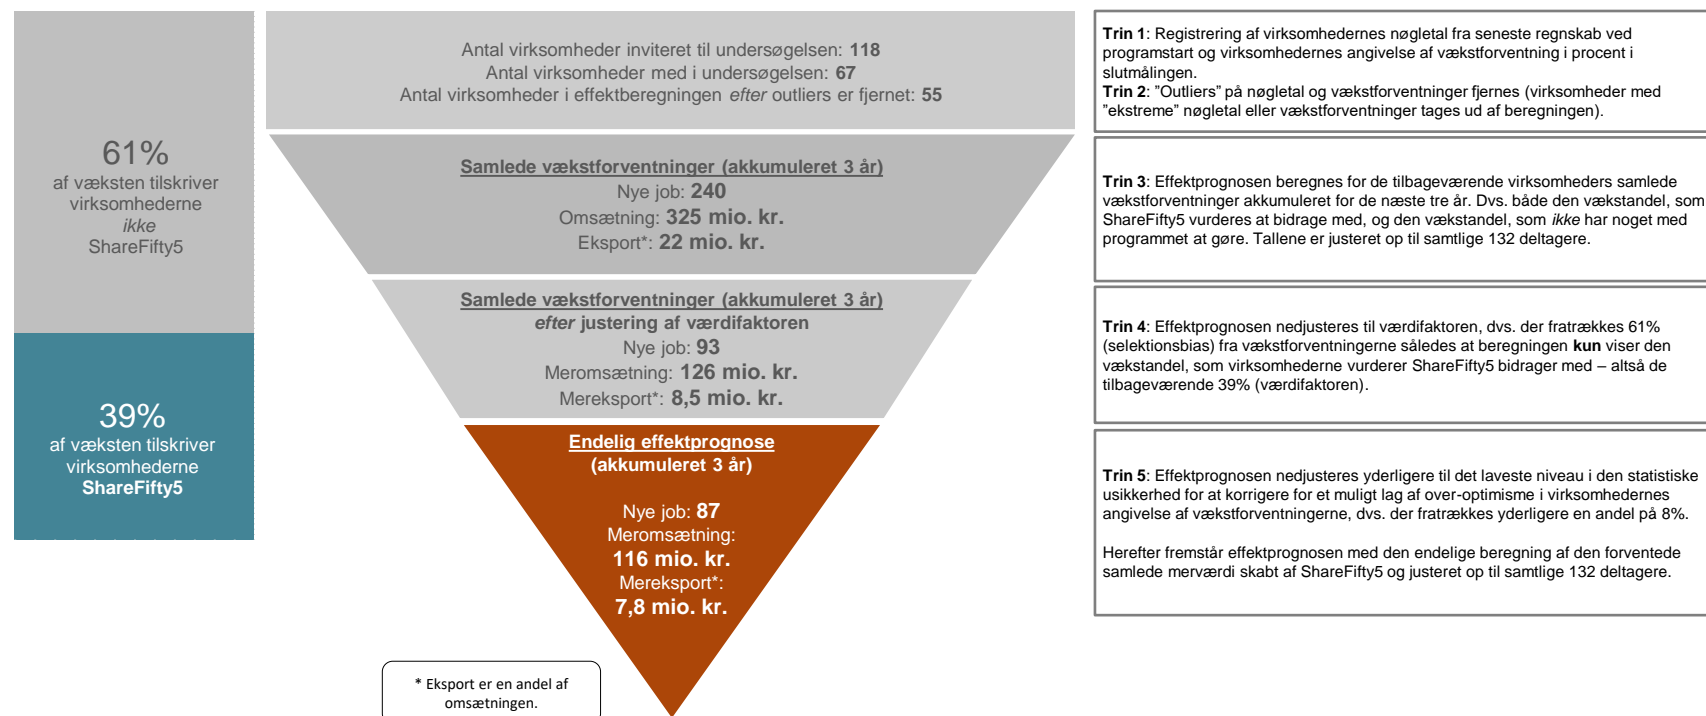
61%
af væksten tilskriver virksomhederne
*ikke*
ShareFifty5

39%
af væksten tilskriver virksomhederne
**ShareFifty5**

Antal virksomheder inviteret til undersøgelsen: **118**
Antal virksomheder med i undersøgelsen: **67**
Antal virksomheder i effektberegningen *efter* outliers er fjernet: **55**

Samlede vækstforventninger (akkumuleret 3 år)
Nye job: **240**
Omsætning: **325 mio. kr.**
Eksport*: **22 mio. kr.**

Samlede vækstforventninger (akkumuleret 3 år)
*efter* justering af værdifaktoren
Nye job: **93**
Meromsætning: **126 mio. kr.**
Mereksport*: **8,5 mio. kr.**

**Endelig effektprognose**
**(akkumuleret 3 år)**
Nye job: **87**
Meromsætning:
**116 mio. kr.**
Mereksport*:
**7,8 mio. kr.**

* Eksport er en andel af omsætningen.

**Trin 1**: Registrering af virksomhedernes nøgletal fra seneste regnskab ved programstart og virksomhedernes angivelse af vækstforventning i procent i slutmålingen.
**Trin 2**: "Outliers" på nøgletal og vækstforventninger fjernes (virksomheder med "ekstreme" nøgletal eller vækstforventninger tages ud af beregningen).

**Trin 3**: Effektprognosen beregnes for de tilbageværende virksomheders samlede vækstforventninger akkumuleret for de næste tre år. Dvs. både den vækstandel, som ShareFifty5 vurderes at bidrage med, og den vækstandel, som *ikke* har noget med programmet at gøre. Tallene er justeret op til samtlige 132 deltagere.

**Trin 4**: Effektprognosen nedjusteres til værdifaktoren, dvs. der fratrækkes 61% (selektionsbias) fra vækstforventningerne således at beregningen **kun** viser den vækstandel, som virksomhederne vurderer ShareFifty5 bidrager med – altså de tilbageværende 39% (værdifaktoren).

**Trin 5**: Effektprognosen nedjusteres yderligere til det laveste niveau i den statistiske usikkerhed for at korrigere for et muligt lag af over-optimisme i virksomhedernes angivelse af vækstforventningerne, dvs. der fratrækkes yderligere en andel på 8%.

Herefter fremstår effektprognosen med den endelige beregning af den forventede samlede merværdi skabt af ShareFifty5 og justeret op til samtlige 132 deltagere.